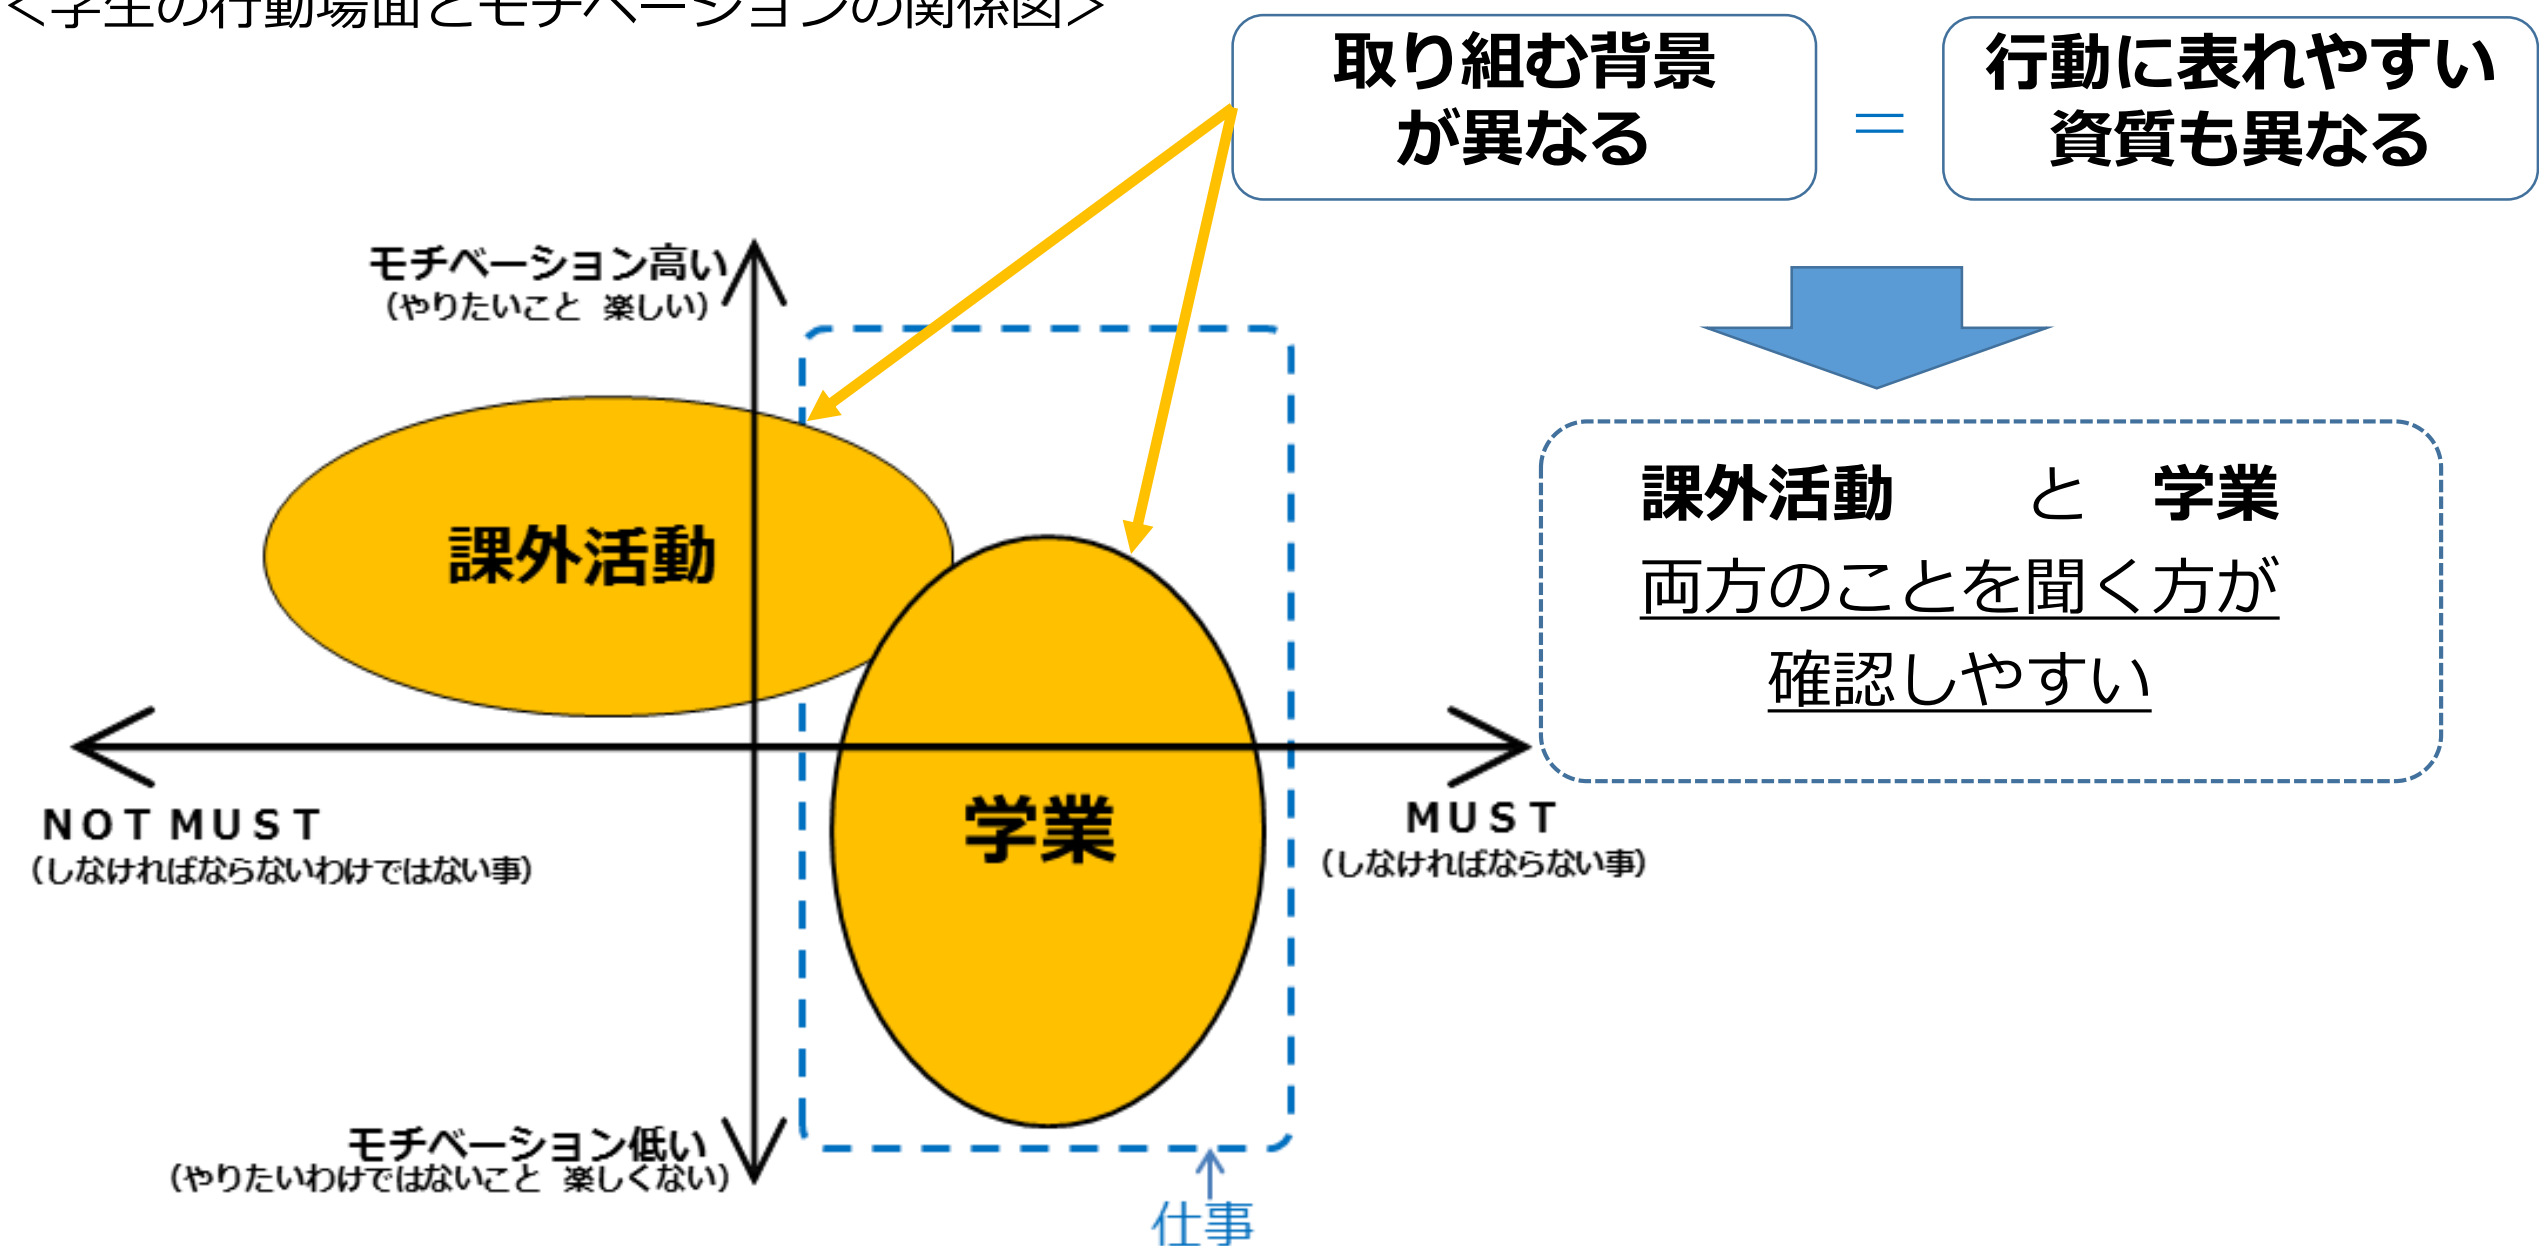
<学生の行動場面とモチベーションの関係図>

取り組む背景が異なる

＝

行動に表れやすい資質も異なる

モチベーション高い
（やりたいこと 楽しい）

課外活動

学業

NOT MUST
（しなければならないわけではない事）

MUST
（しなければならない事）

モチベーション低い
（やりたいわけではないこと 楽しくない）

仕事

課外活動 と 学業
両方のことを聞く方が
確認しやすい